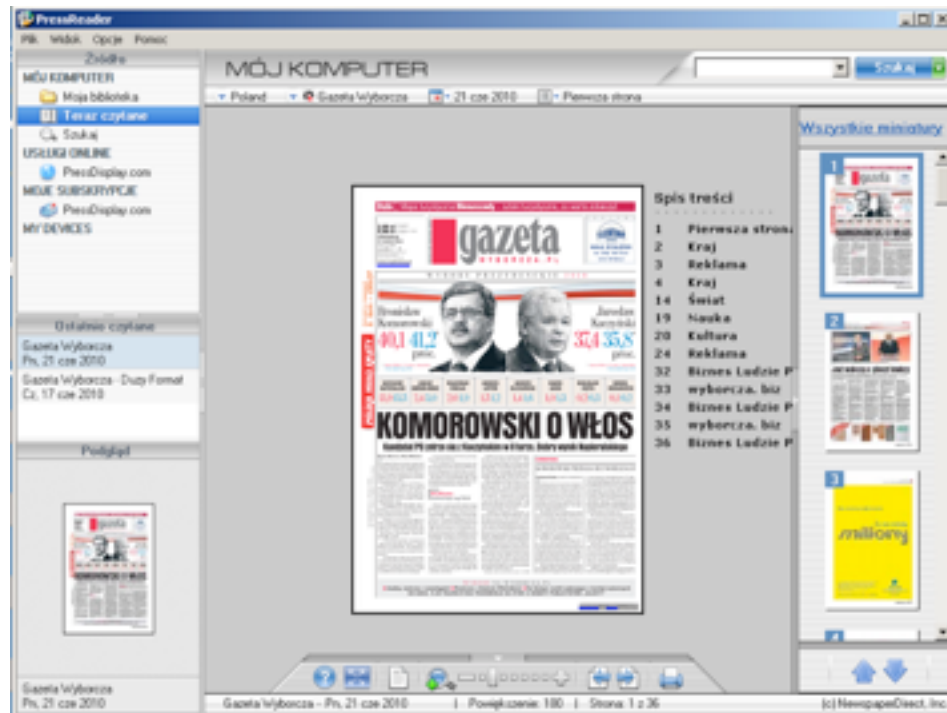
PressReader

Plik Widok Opcje Pomoc

Źródła

MÓJ KOMPUTER

Moja biblioteka

Teraz czytane

Szukaj

USŁUGI ONLINE

PressDisplay.com

MOJE SUBSKRYPCJE

PressDisplay.com

MY DEVICES

Ostatnio czytane

Gazeta Wyborcza
Pn, 21 cze 2010

Gazeta Wyborcza - Duży Format
Cz, 17 cze 2010

Podgląd

Gazeta Wyborcza
Pn, 21 cze 2010

MÓJ KOMPUTER

Szukaj

Poland

Gazeta Wyborcza

21 cze 2010

Pierwsza strona

Wszystkie miniatury

gazeta
WYBORCZA.PL

Bronisław Komorowski

Jarosław Kaczyński

40,1 41,2 proc.

37,4 35,8 proc.

KOMOROWSKI O WŁOS

Spis treści

| | |
|---|---|
| 1 | Pierwsza strona |
| 2 | Kraj |
| 3 | Reklama |
| 4 | Kraj |
| 14 | Świat |
| 19 | Nauka |
| 20 | Kultura |
| 24 | Reklama |
| 32 | Biznes Ludzie P |
| 33 | wyborcza. biz |
| 34 | Biznes Ludzie P |
| 35 | wyborcza. biz |
| 36 | Biznes Ludzie P |

1

2

3

milion

Gazeta Wyborcza - Pn, 21 cze 2010 | Powiększenie: 100 | Strona: 1 z 36

(c) NewspaperDirect, Inc